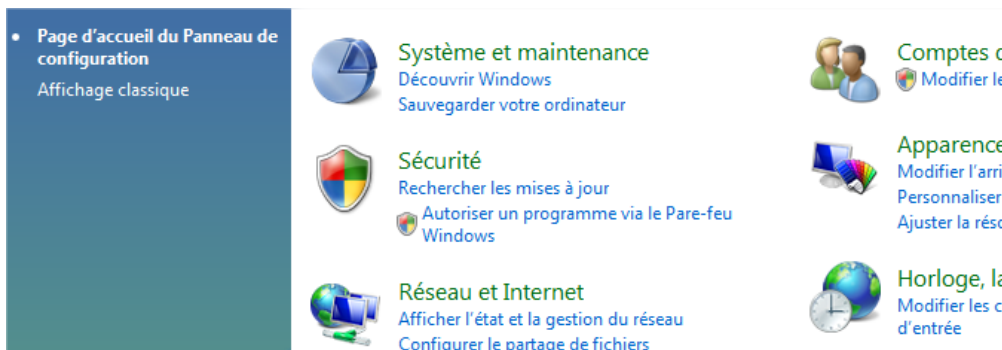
Page d'accueil du Panneau de configuration
Affichage classique

Système et maintenance
Découvrir Windows
Sauvegarder votre ordinateur

Sécurité
Rechercher les mises à jour
Autoriser un programme via le Pare-feu Windows

Réseau et Internet
Afficher l'état et la gestion du réseau
Configurer le partage de fichiers

Comptes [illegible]
Modifier le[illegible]

Apparence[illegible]
Modifier l'arr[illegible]
Personnaliser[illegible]
Ajuster la rés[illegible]

Horloge, la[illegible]
Modifier les c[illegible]
d'entrée